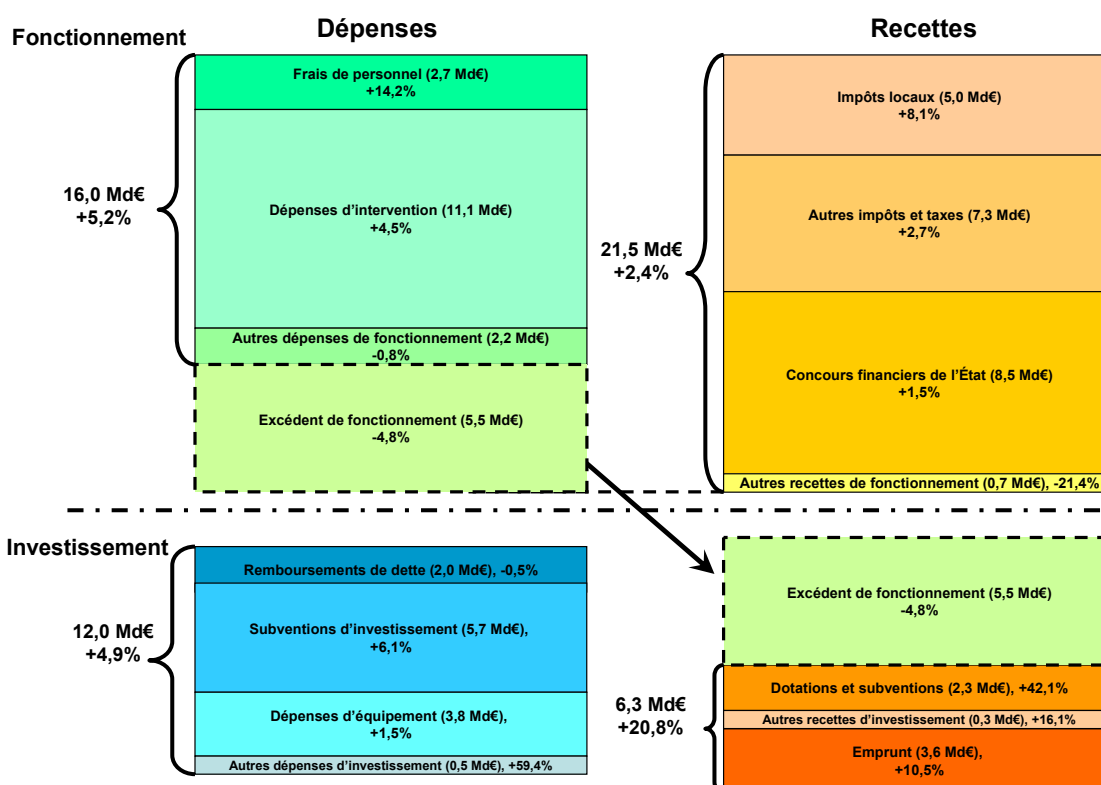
Fonctionnement

Dépenses

Recettes

16,0 Md€
+5,2%

Frais de personnel (2,7 Md€)
+14,2%

Dépenses d'intervention (11,1 Md€)
+4,5%

Autres dépenses de fonctionnement (2,2 Md€)
-0,8%

Excédent de fonctionnement (5,5 Md€)
-4,8%

21,5 Md€
+2,4%

Impôts locaux (5,0 Md€)
+8,1%

Autres impôts et taxes (7,3 Md€)
+2,7%

Concours financiers de l'État (8,5 Md€)
+1,5%

Autres recettes de fonctionnement (0,7 Md€), -21,4%

Investissement

12,0 Md€
+4,9%

Remboursements de dette (2,0 Md€), -0,5%

Subventions d'investissement (5,7 Md€),
+6,1%

Dépenses d'équipement (3,8 Md€),
+1,5%

Autres dépenses d'investissement (0,5 Md€), +59,4%

Excédent de fonctionnement (5,5 Md€)
-4,8%

6,3 Md€
+20,8%

Dotations et subventions (2,3 Md€), +42,1%

Autres recettes d'investissement (0,3 Md€), +16,1%

Emprunt (3,6 Md€),
+10,5%